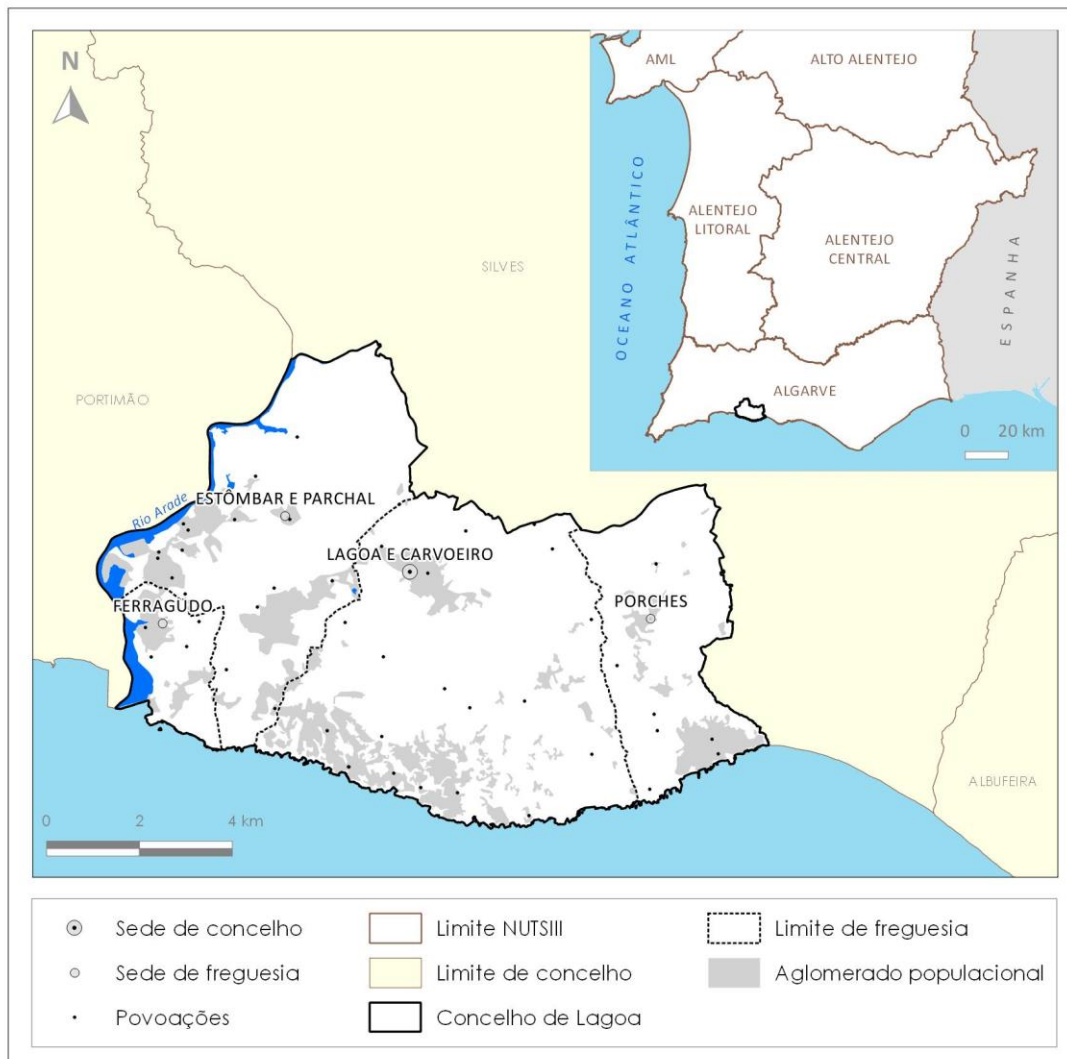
N

AML
ALTO ALENTEJO
OCEANO ATLÂNTICO
ALENTEJO LITORAL
ALENTEJO CENTRAL
ESPANHA
ALGARVE
0 20 km

SILVES
PORTIMÃO
Rio Arade
ESTÔMBAR E PARCHAL
LAGOA E CARVOEIRO
FERRAGUDO
PORCHES
ALBUFEIRA
0 2 4 km

Sede de concelho
Sede de freguesia
Povoações
Limite NUTSIII
Limite de concelho
Concelho de Lagoa
Limite de freguesia
Aglomerado populacional